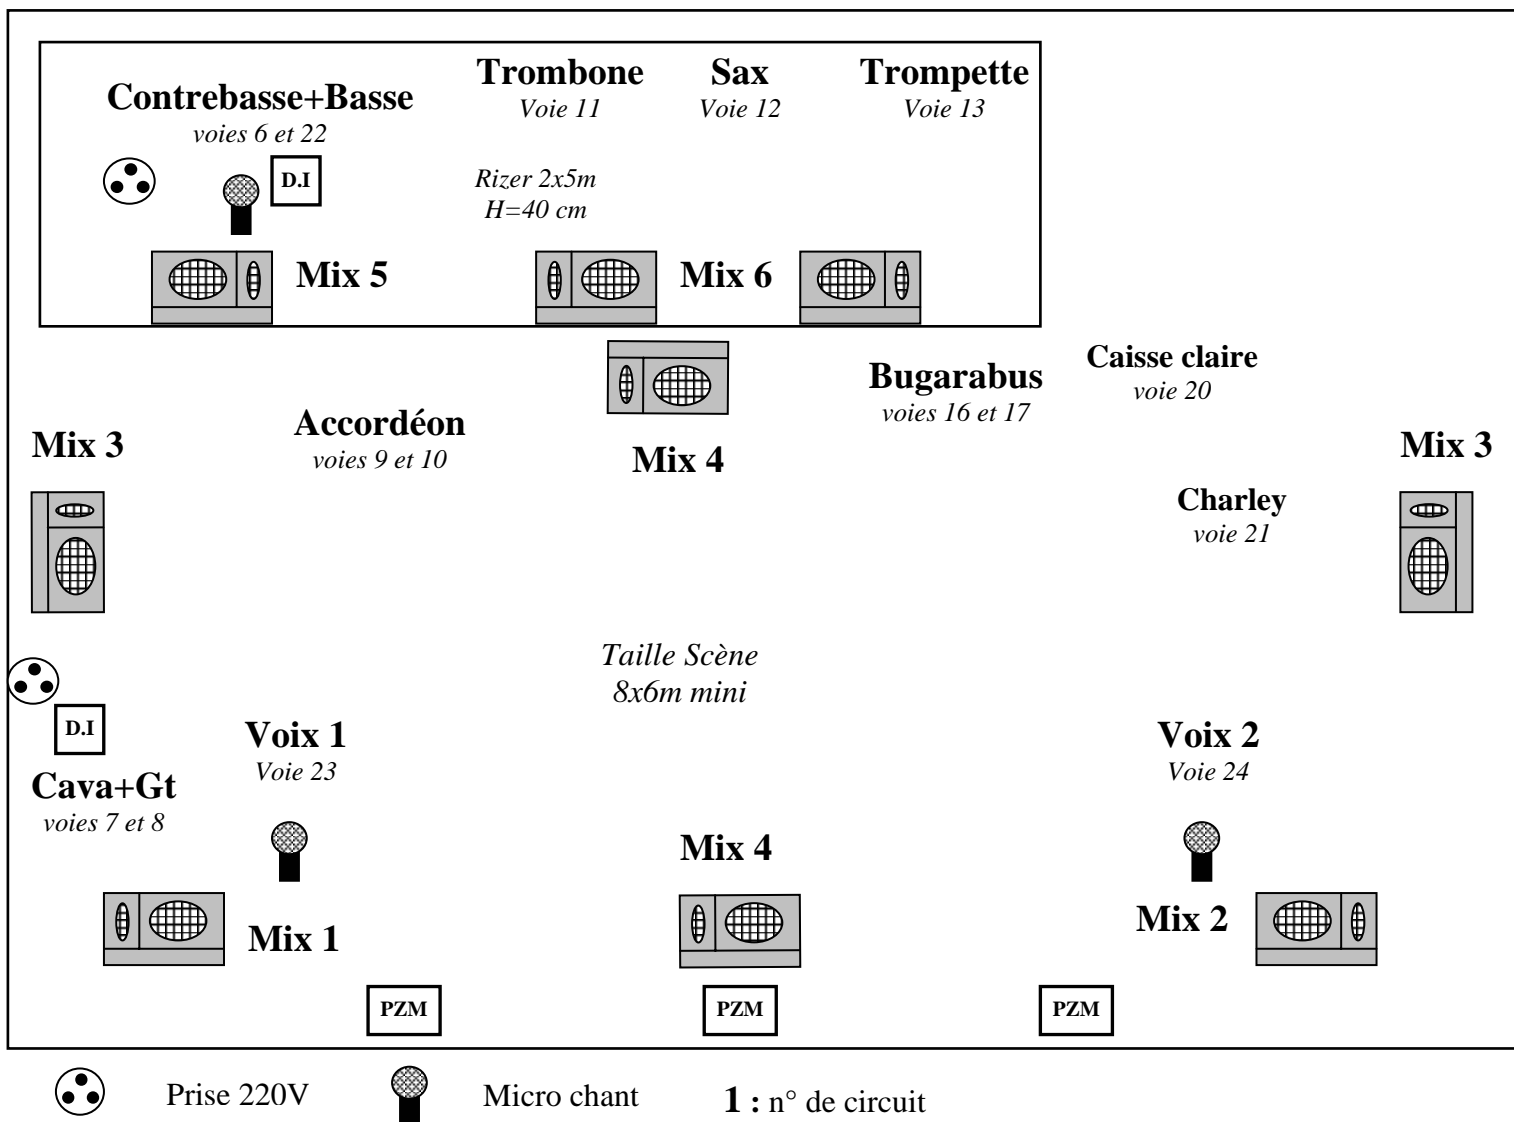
Contrebasse+Basse
voies 6 et 22

D.I

Trombone
Voie 11

Sax
Voie 12

Trompette
Voie 13

Rizer 2x5m
H=40 cm

Mix 5

Mix 6

Caisse claire
voie 20

Bugarabus
voies 16 et 17

Accordéon
voies 9 et 10

Mix 4

Mix 3

Mix 3

Charley
voie 21

Taille Scène
8x6m mini

D.I

Voix 1
Voie 23

Voix 2
Voie 24

Cava+Gt
voies 7 et 8

Mix 4

Mix 1

Mix 2

PZM

PZM

PZM

Prise 220V

Micro chant

**1 :** n° de circuit